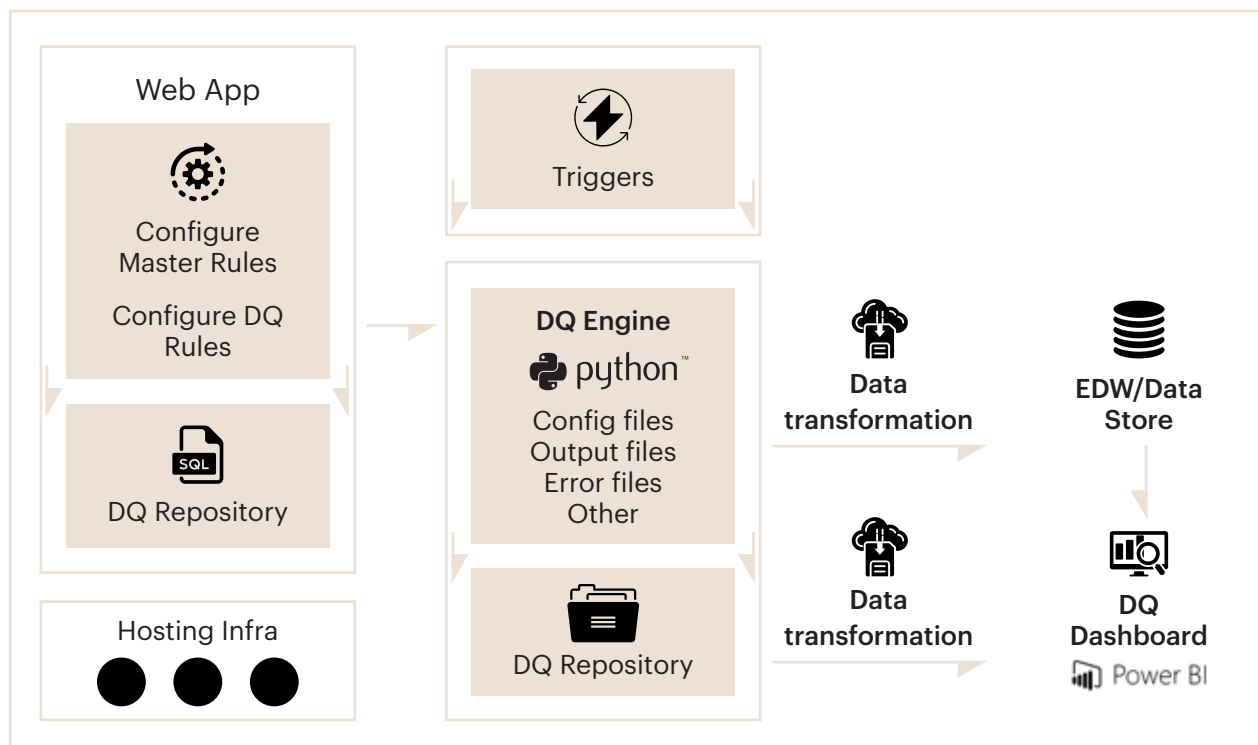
Web App

Configure Master Rules

Configure DQ Rules

SQL

DQ Repository

Hosting Infra

Triggers

DQ Engine

python™

Config files
Output files
Error files
Other

DQ Repository

Data transformation

Data transformation

EDW/Data Store

DQ Dashboard

Power BI